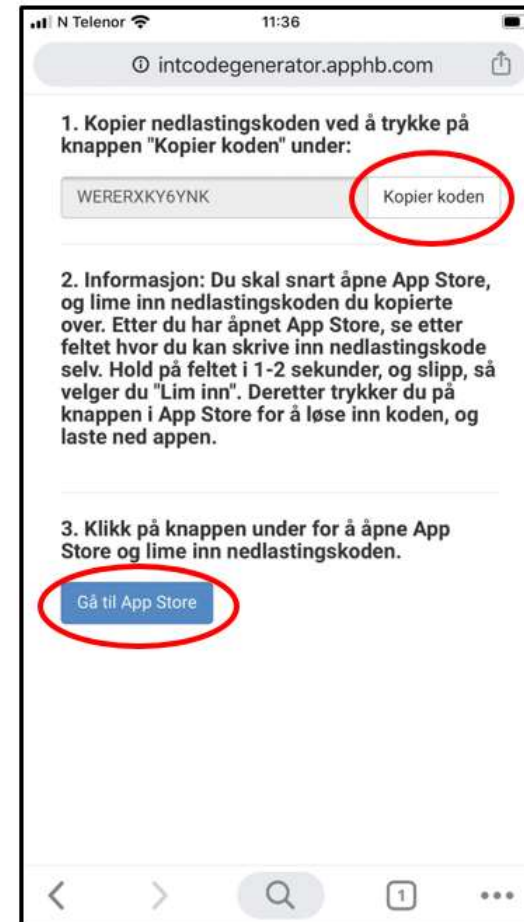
N Telenor
11:36
intcodegenerator.apphb.com

1. Kopier nedlastingskoden ved å trykke på knappen "Kopier koden" under:

WERERXKY6YNK
Kopier koden

2. Informasjon: Du skal snart åpne App Store, og lime inn nedlastingskoden du kopierte over. Etter du har åpnet App Store, se etter feltet hvor du kan skrive inn nedlastingskode selv. Hold på feltet i 1-2 sekunder, og slipp, så velger du "Lim inn". Deretter trykker du på knappen i App Store for å løse inn koden, og laste ned appen.

3. Klikk på knappen under for å åpne App Store og lime inn nedlastingskoden.

Gå til App Store

1